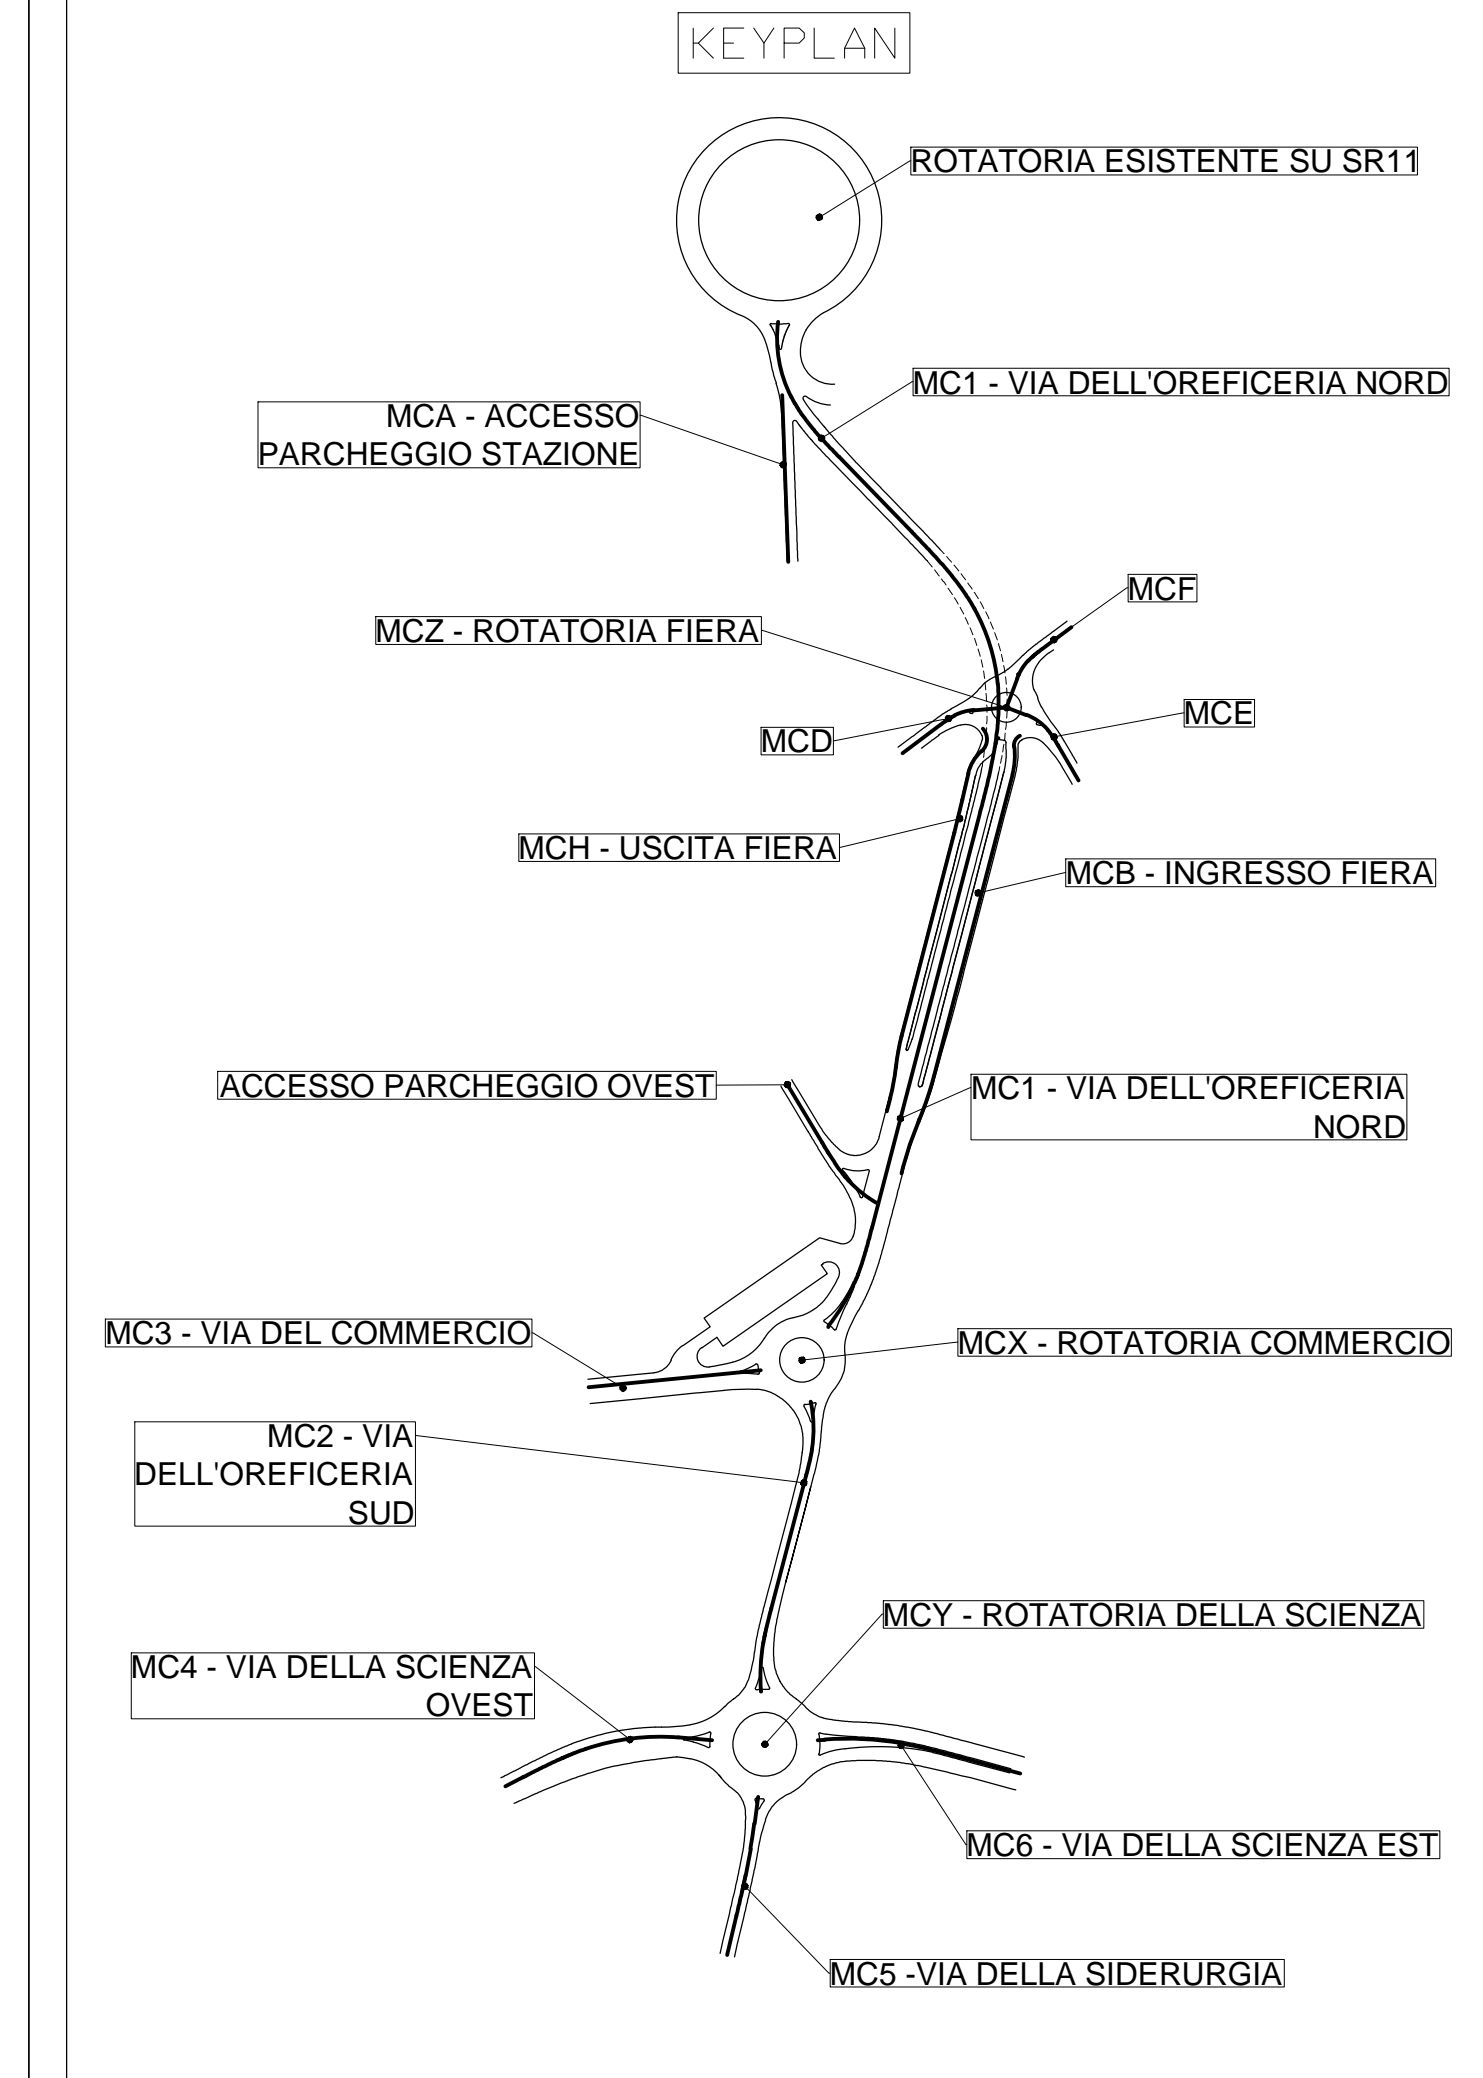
KEYPLAN

ROTATORIA ESISTENTE SU SR11

MC1 - VIA DELL'OREFICERIA NORD

MCA - ACCESSO PARCHEGGIO STAZIONE

MCF

MCZ - ROTATORIA FIERA

MCE

MCD

MCH - USCITA FIERA

MCB - INGRESSO FIERA

ACCESSO PARCHEGGIO OVEST

MC1 - VIA DELL'OREFICERIA NORD

MC3 - VIA DEL COMMERCIO

MCX - ROTATORIA COMMERCIO

MC2 - VIA DELL'OREFICERIA SUD

MCY - ROTATORIA DELLA SCIENZA

MC4 - VIA DELLA SCIENZA OVEST

MC6 - VIA DELLA SCIENZA EST

MC5 -VIA DELLA SIDERURGIA